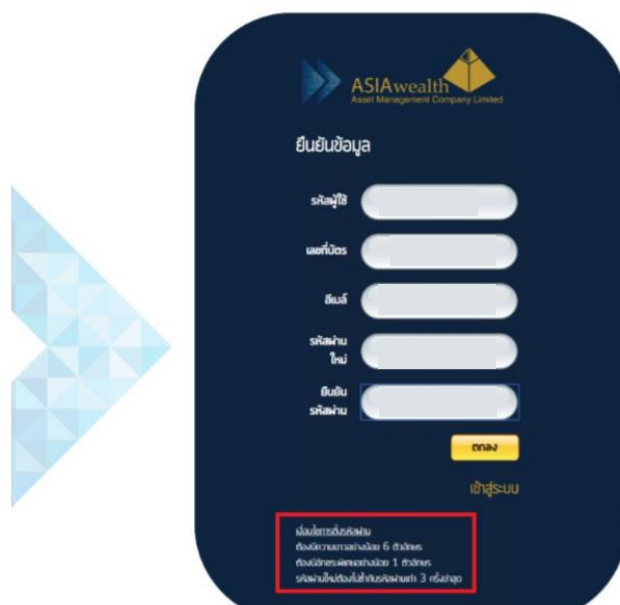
ASIAwealth
Asset Management Company Limited

ยืนยันข้อมูล

รหัสผู้ใช้

เลขที่บัตร

อีเมล์

รหัสผ่านใหม่

ยืนยันรหัสผ่าน

ตกลง

เข้าสู่ระบบ

เงื่อนไขการตั้งรหัสผ่าน
ต้องมีความยาวอย่างน้อย 6 ตัวอักษร
ต้องมีอักขระพิเศษอย่างน้อย 1 ตัวอักษร
รหัสผ่านใหม่ต้องไม่ซ้ำกับรหัสผ่านเก่า 3 ครั้งล่าสุด